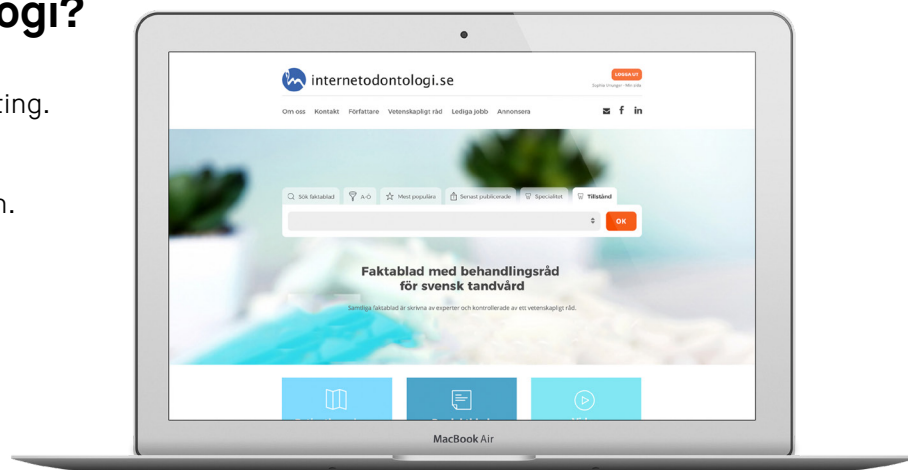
ogi?

ting.

n.

internetodontologi.se

LOGGA UT

Sophia Ursinger · Min sida

Om oss Kontakt Författare Vetenskapligt råd Lediga jobb Annonsera

Sök faktablad A-Ö Mest populära Senast publicerade Specialitet Tillstånd

OK

Faktablad med behandlingsråd för svensk tandvård

Samtliga faktablad är skrivna av experter och kontrollerade av ett vetenskapligt råd.

MacBook Air